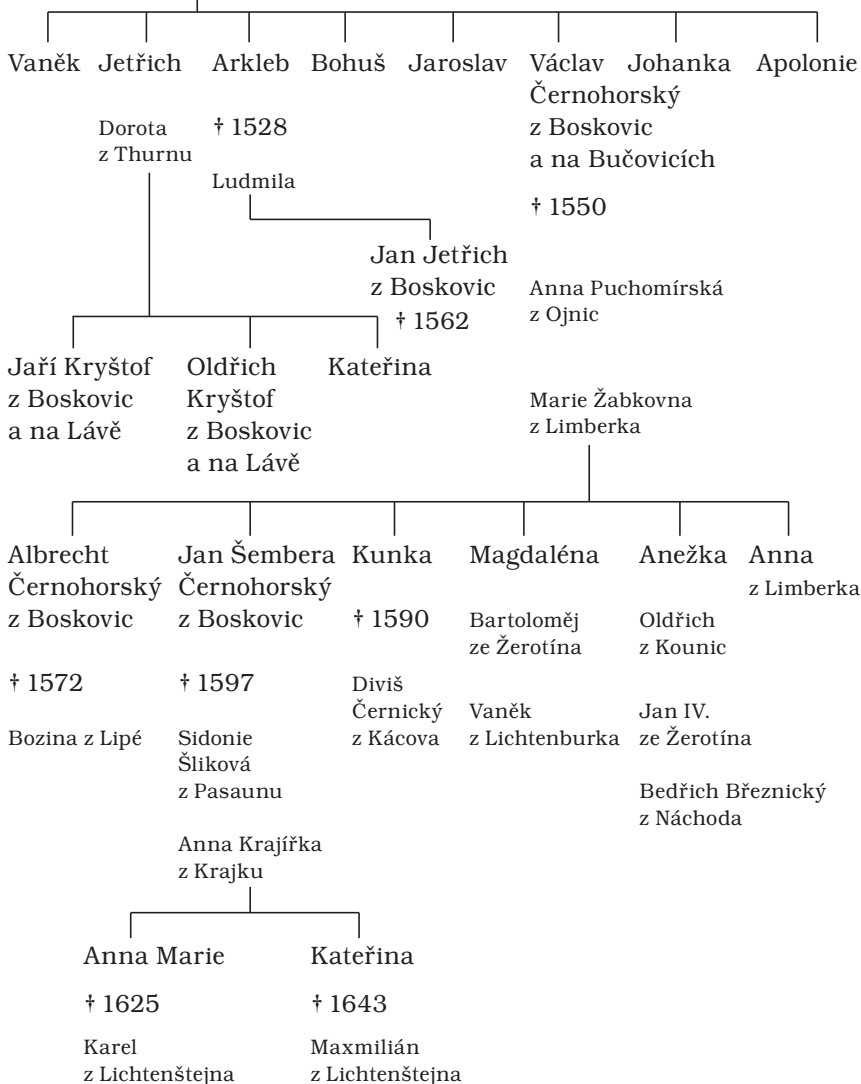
Vaněk Jetřich Arkleb Bohuš Jaroslav Václav Černohorský z Boskovic a na Bučovicích Johanka Apolonie

Dorota z Thurnu

† 1528

Ludmila

† 1550

Jan Jetřich z Boskovic † 1562

Anna Puchomírská z Ojnic

Jaří Kryštof z Boskovic a na Lávě

Oldřich Kryštof z Boskovic a na Lávě

Kateřina

Marie Žabkovna z Limberka

Albrecht Černohorský z Boskovic

† 1572

Bozina z Lipé

Jan Šembera Černohorský z Boskovic

† 1597

Sidonie Šliková z Pasaunu

Anna Krajířka z Krajku

Kunka

† 1590

Diviš Černický z Kácova

Magdaléna

Bartoloměj ze Žerotína

Vaněk z Lichtenburka

Anežka

Oldřich z Kounic

Jan IV. ze Žerotína

Bedřich Březnický z Náchoda

Anna

z Limberka

Anna Marie

† 1625

Karel z Lichtenštejna

Kateřina

† 1643

Maxmilián z Lichtenštejna